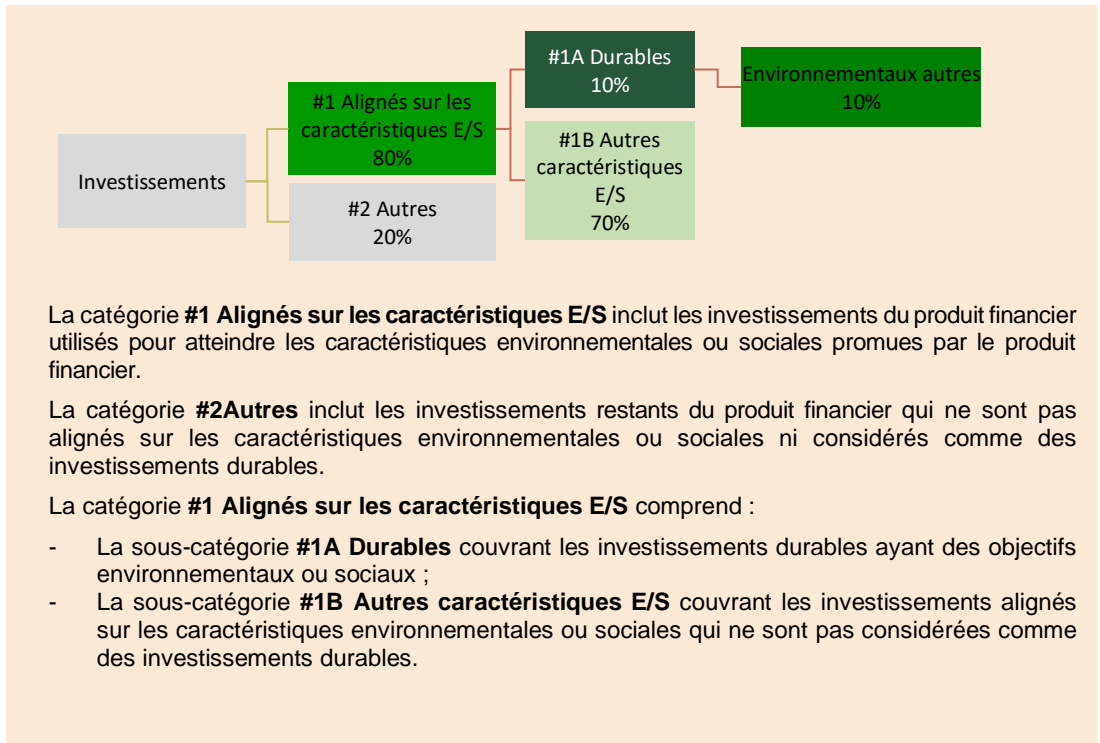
Investissements

#1 Alignés sur les caractéristiques E/S
80%

#2 Autres
20%

#1A Durables
10%

#1B Autres caractéristiques E/S
70%

Environnementaux autres
10%

La catégorie **#1 Alignés sur les caractéristiques E/S** inclut les investissements du produit financier utilisés pour atteindre les caractéristiques environnementales ou sociales promues par le produit financier.

La catégorie **#2Autres** inclut les investissements restants du produit financier qui ne sont pas alignés sur les caractéristiques environnementales ou sociales ni considérés comme des investissements durables.

La catégorie **#1 Alignés sur les caractéristiques E/S** comprend :

- La sous-catégorie **#1A Durables** couvrant les investissements durables ayant des objectifs environnementaux ou sociaux ;
- La sous-catégorie **#1B Autres caractéristiques E/S** couvrant les investissements alignés sur les caractéristiques environnementales ou sociales qui ne sont pas considérées comme des investissements durables.